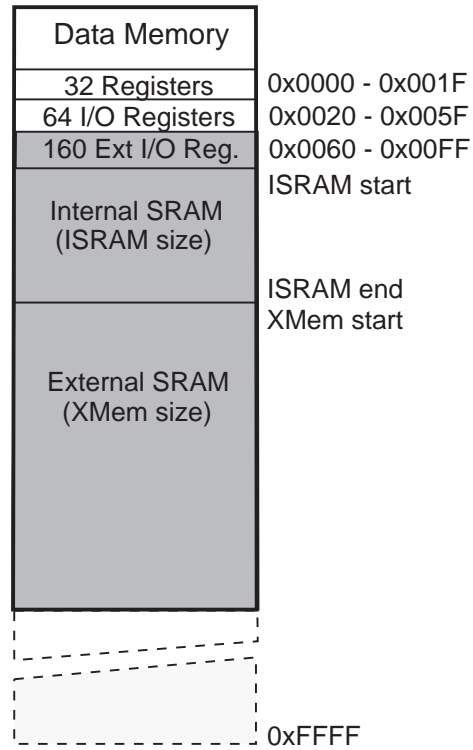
Data Memory

32 Registers
0x0000 - 0x001F

64 I/O Registers
0x0020 - 0x005F

160 Ext I/O Reg.
0x0060 - 0x00FF

ISRAM start

Internal SRAM
(ISRAM size)

ISRAM end
XMem start

External SRAM
(XMem size)

0xFFFF